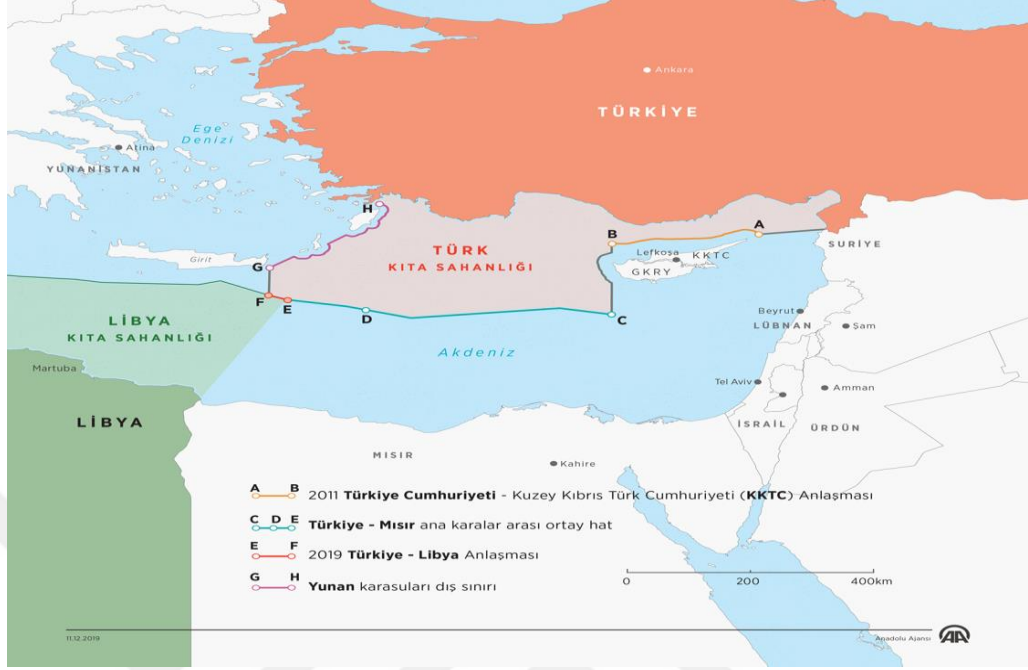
Ankara

TÜRKİYE

Ege Denizi

Atina

YUNANİSTAN

H

TÜRK KITA SAHANLIĞI

B

A

SURİYE

Girit

G

Lefkoşa

KKTC

GKRY

F

E

D

C

Beyrut

LÜBNAN

Şam

LİBYA KITA SAHANLIĞI

Akdeniz

Martuba

Tel Aviv

Amman

LİBYA

İSRAİL

ÜRDÜN

MISIR

Kahire

A B 2011 **Türkiye Cumhuriyeti** - Kuzey Kıbrıs Türk Cumhuriyeti (**KKTC**) Anlaşması

C D E **Türkiye - Mısır** ana karalar arası ortay hat

E F 2019 **Türkiye - Libya** Anlaşması

G H **Yunan** karasuları dış sınırı

0 200 400km

11.12.2019

Anadolu Ajansı AA